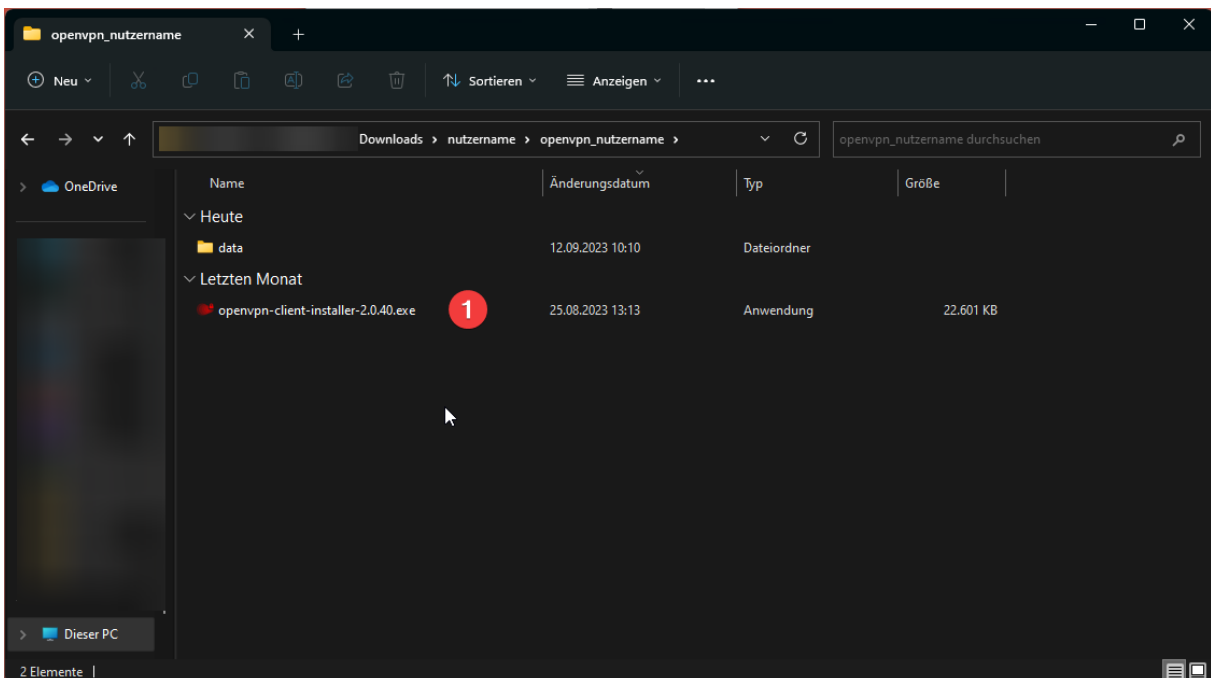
openvpn_nutzername

Neu

Sortieren

Anzeigen

...

Downloads › nutzername › openvpn_nutzername ›

openvpn_nutzername durchsuchen

OneDrive

Name | Änderungsdatum | Typ | Größe

Heute

data 12.09.2023 10:10 Dateiordner

Letzten Monat

openvpn-client-installer-2.0.40.exe 1 25.08.2023 13:13 Anwendung 22.601 KB

Dieser PC

2 Elemente